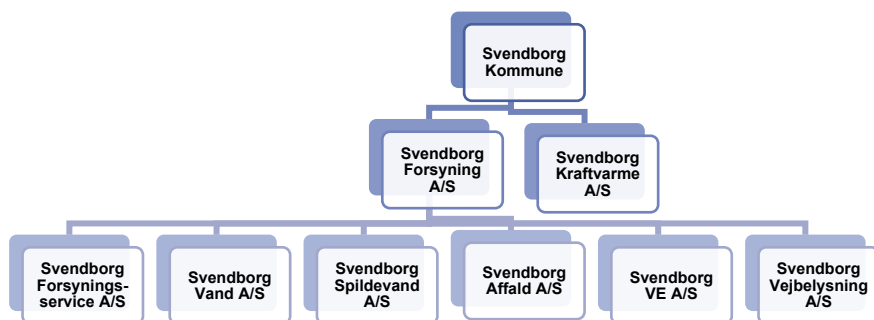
Svendborg Kommune

Svendborg Forsyning A/S

Svendborg Kraftvarme A/S

Svendborg Forsynings-service A/S

Svendborg Vand A/S

Svendborg Spildevand A/S

Svendborg Affald A/S

Svendborg VE A/S

Svendborg Vejbelysning A/S